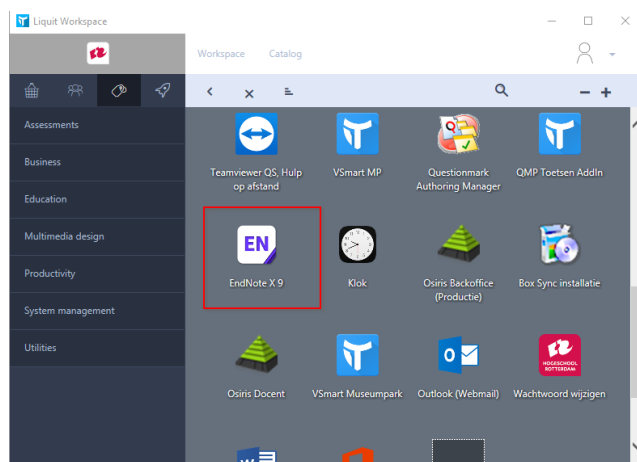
Liquit Workspace

Workspace Catalog

Assessments

Business

Education

Multimedia design

Productivity

System management

Utilities

Teamviewer QS, Hulp op afstand

VSmart MP

Questionmark Authoring Manager

QMP Toetsen AddIn

EN

EndNote X 9

Klok

Osiris Backoffice (Productie)

Box Sync installatie

Osiris Docent

VSmart Museumpark

Outlook (Webmail)

HOGESCHOOL ROTTERDAM

Wachtwoord wijzigen